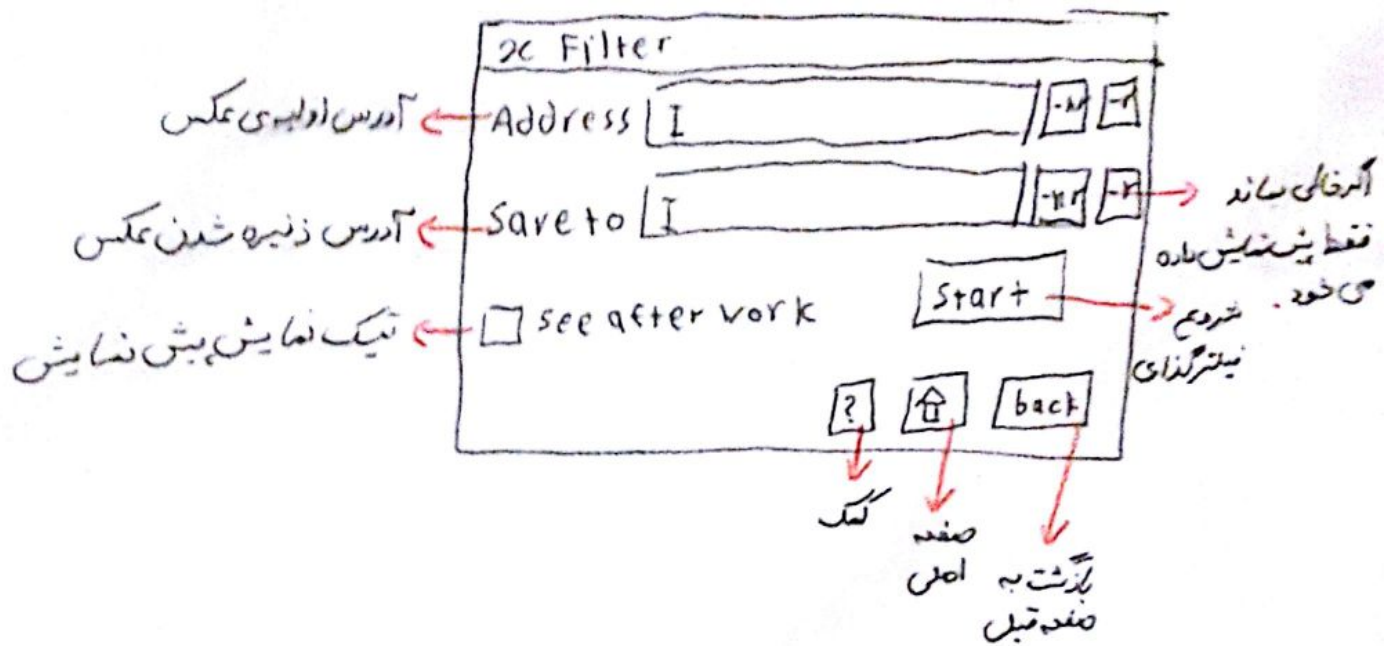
x Filter

آدرس اولیه ی عکس — Address [I] [-M] [-P]

آدرس ذخیره شدن عکس — Save to [I] [-M] [-P]

اگر خالی ماند فقط پیش نمایش داده می شود.

تیک نمایش پیش نمایش — ☐ see after work

[Start] — شروع فیلترگذاری

[?] [⇧] [back]

کمک

صفحه اصلی

بازگشت به صفحه قبل